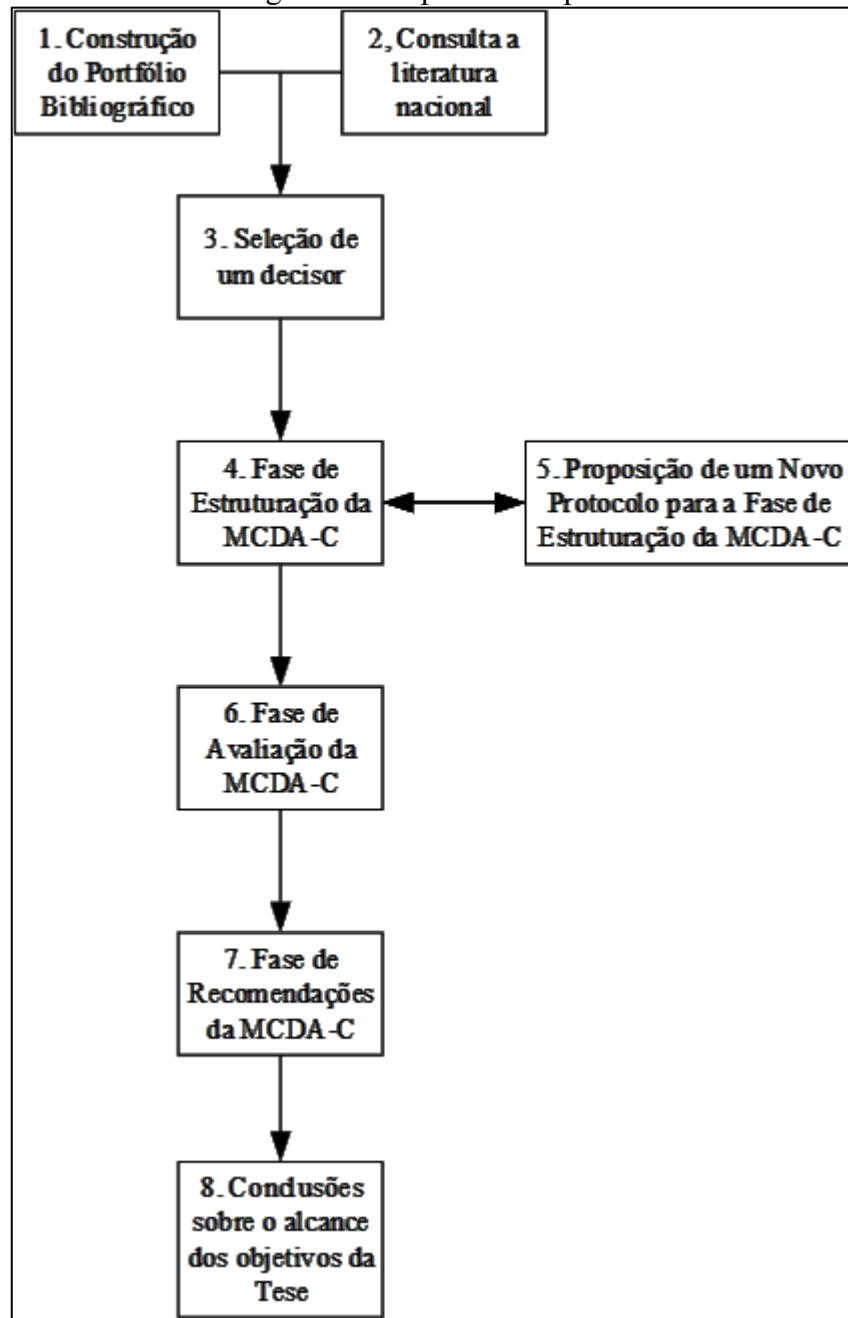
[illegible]

1. Construção do Portfólio Bibliográfico

2, Consulta a literatura nacional

3. Seleção de um decisor

4. Fase de Estruturação da MCDA-C

5. Proposição de um Novo Protocolo para a Fase de Estruturação da MCDA-C

6. Fase de Avaliação da MCDA-C

7. Fase de Recomendações da MCDA-C

8. Conclusões sobre o alcance dos objetivos da Tese